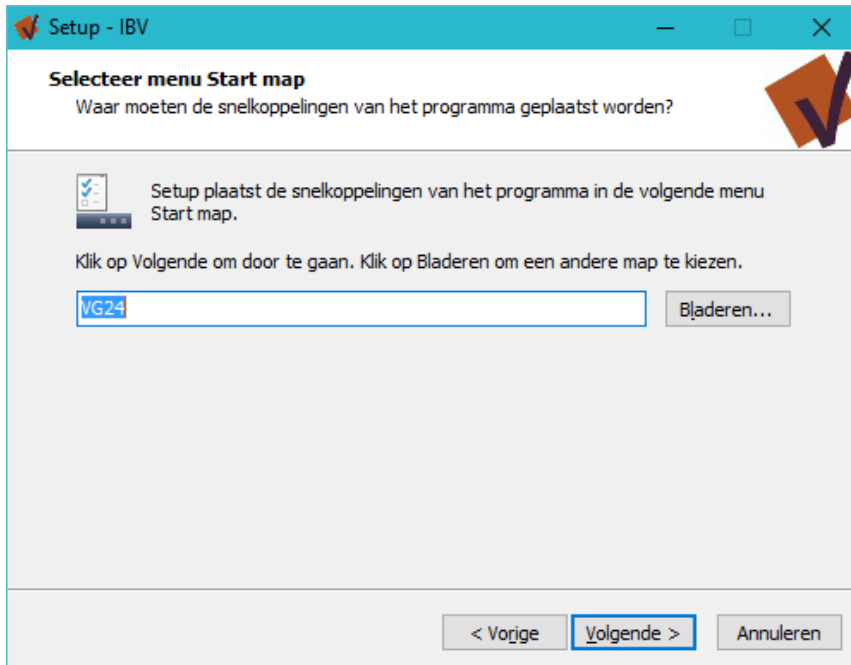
Setup - IBV

Selecteer menu Start map
Waar moeten de snelkoppelingen van het programma geplaatst worden?

Setup plaatst de snelkoppelingen van het programma in de volgende menu Start map.

Klik op Volgende om door te gaan. Klik op Bladeren om een andere map te kiezen.

VG24

Bladeren...

< Vorige

Volgende >

Annuleren